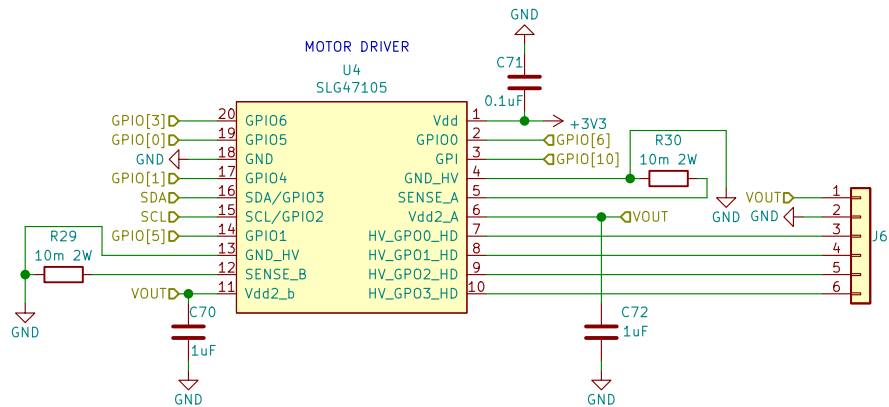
MOTOR DRIVER
U4
SLG47105

GND
C71
0.1uF
+3V3

GPIO[3] 20 GPIO6
GPIO[0] 19 GPIO5
GND 18 GND
GPIO[1] 17 GPIO4
SDA 16 SDA/GPIO3
SCL 15 SCL/GPIO2
GPIO[5] 14 GPIO1
13 GND_HV
12 SENSE_B
VOUT 11 Vdd2_b

Vdd 1
GPIO0 2 GPIO[6]
GPI 3 GPIO[10]
GND_HV 4
SENSE_A 5
Vdd2_A 6 VOUT
HV_GPO0_HD 7
HV_GPO1_HD 8
HV_GPO2_HD 9
HV_GPO3_HD 10

R30
10m 2W
GND

R29
10m 2W
GND

C70
1uF
GND

C72
1uF
GND

VOUT 1
GND 2
3
4
5
6
J6